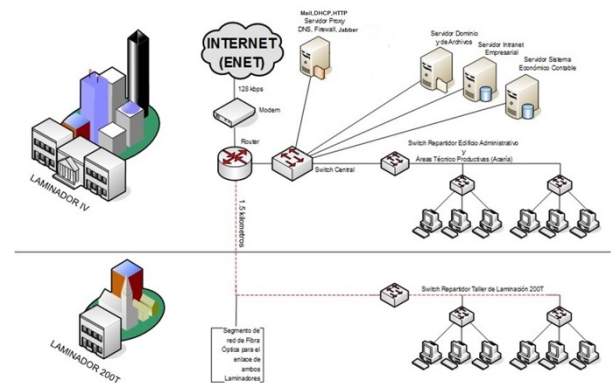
INTERNET (ENET)

Mail,DHCP,HTTP Servidor Proxy DNS, Firewall, Jabber

Servidor Dominio y deArchivos

Servidor Intranet Empresarial

Servidor Sistema Económico Contable

128 kbps

Modem

Router

Switch Central

Switch Repartidor Edificio Administrativo y Áreas Técnico Productivas (Acería)

LAMINADOR IV

1,5 kilometros

Switch Repartidor Taller de Laminación 200T

Segmento de red de Fibra Óptica para el enlace de ambos Laminadores

LAMINADOR 200T